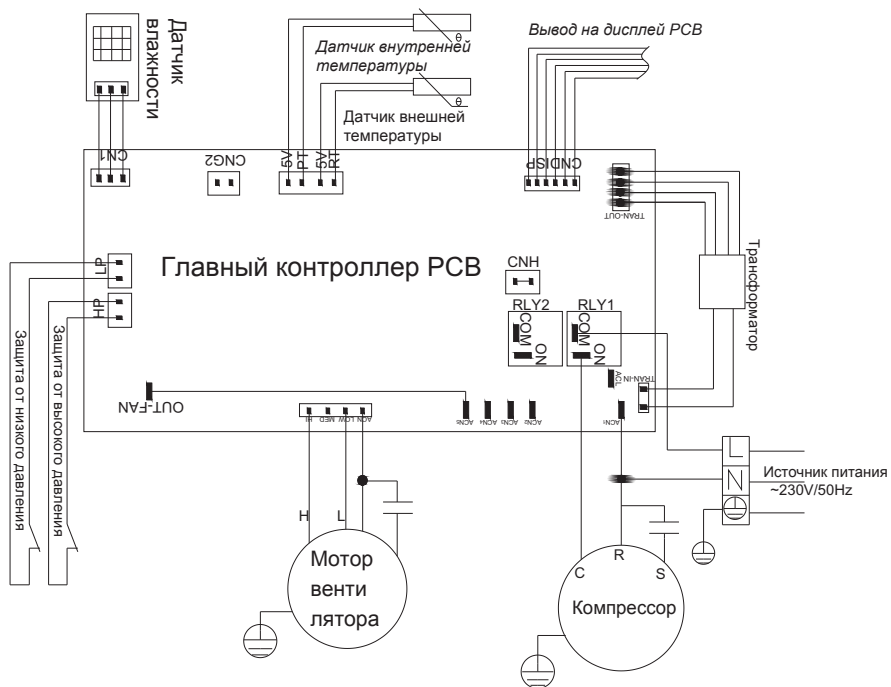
Датчик влажности

Датчик внутренней температуры

Датчик внешней температуры

Вывод на дисплей PCB

CN1

CNG2

5V
PT
5V
RT

CNDISP

TRAN-OUT

Трансформатор

Главный контроллер PCB

CNH

LP

HP

RLY2
COM
ON

RLY1
COM
ON

ACL
TRAN-IN

Защита от низкого давления

Защита от высокого давления

OUT-FAN

HI MED LOW ACN

ACN6 ACN4 ACN5 ACN2

ACN1

L
N

Источник питания ~230V/50Hz

H
L

Мотор вентилятора

C
R
S

Компрессор